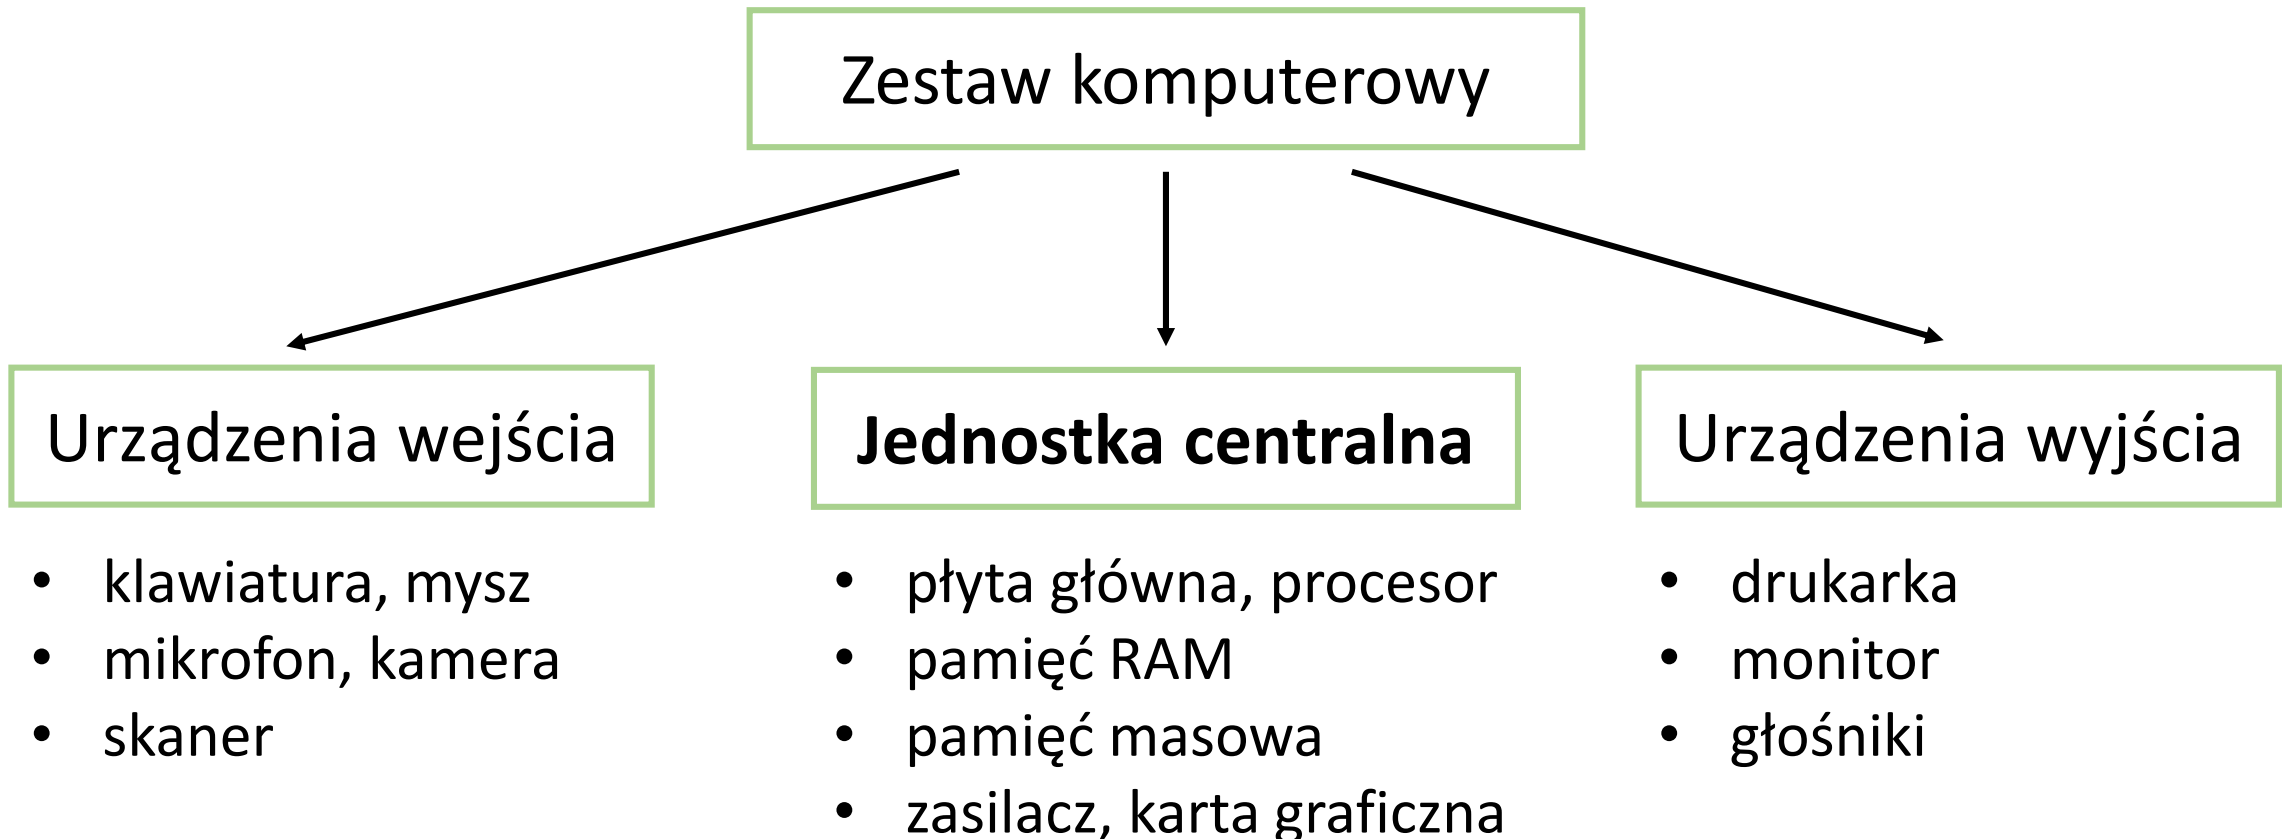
Zestaw komputerowy

Urządzenia wejścia

- klawiatura, mysz
- mikrofon, kamera
- skaner

Jednostka centralna

- płyta główna, procesor
- pamięć RAM
- pamięć masowa
- zasilacz, karta graficzna

Urządzenia wyjścia

- drukarka
- monitor
- głośniki